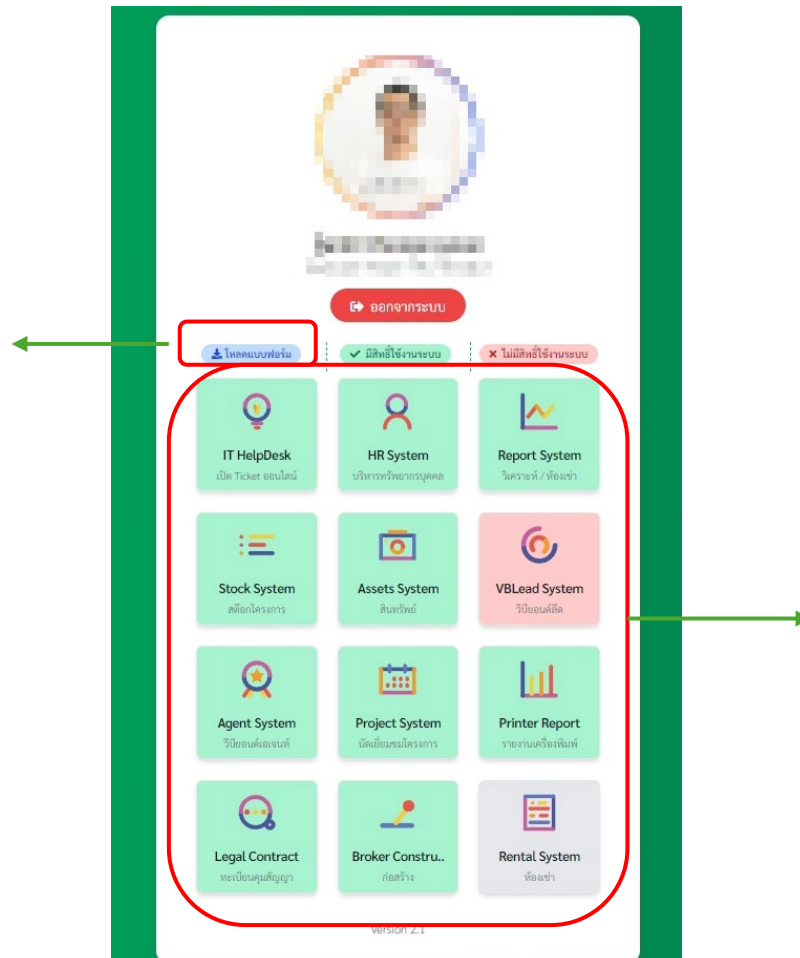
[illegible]
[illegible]

ออกจากระบบ

โหลดแบบฟอร์ม | มีสิทธิ์ใช้งานระบบ | ไม่มีสิทธิ์ใช้งานระบบ

IT HelpDesk
เปิด Ticket ออนไลน์

HR System
บริหารทรัพยากรบุคคล

Report System
วิเคราะห์ / ห้องเช่า

Stock System
สต็อกโครงการ

Assets System
สินทรัพย์

VBLead System
วีบียอนด์ลีด

Agent System
วีบียอนด์เอเจนท์

Project System
นัดเยี่ยมชมโครงการ

Printer Report
รายงานเครื่องพิมพ์

Legal Contract
ทะเบียนคุมสัญญา

Broker Constru..
ก่อสร้าง

Rental System
ห้องเช่า

Version 2.1